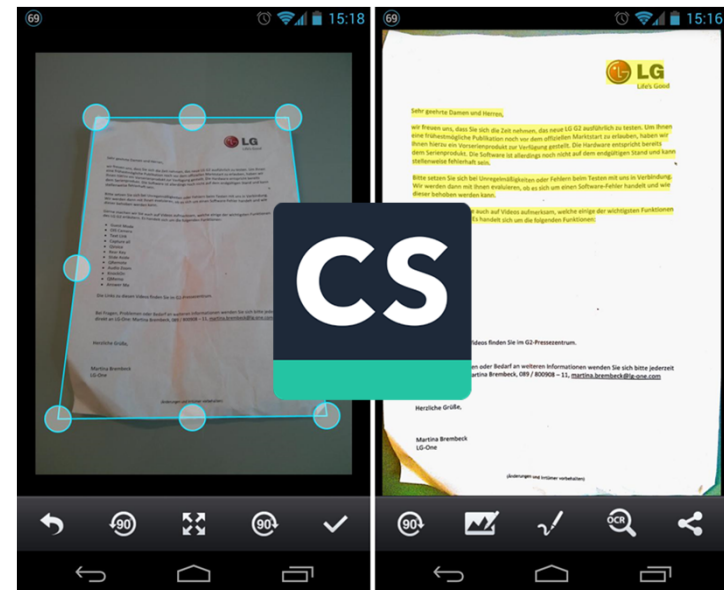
69 15:18

LG

90 90

69 15:16

LG Life's Good

Sehr geehrte Damen und Herren,

wir freuen uns, dass Sie sich die Zeit nehmen, das neue LG G2 ausführlich zu testen. Um Ihnen eine frühestmögliche Publikation noch vor dem offiziellen Marktstart zu erlauben, haben wir Ihnen hierzu ein Vorserienprodukt zur Verfügung gestellt. Die Hardware entspricht bereits dem Serienprodukt. Die Software ist allerdings noch nicht auf dem endgültigen Stand und kann stellenweise fehlerhaft sein.

Bitte setzen Sie sich bei Unregelmäßigkeiten oder Fehlern beim Testen mit uns in Verbindung. Wir werden dann mit Ihnen evaluieren, ob es sich um einen Software-Fehler handelt und wie dieser behoben werden kann.

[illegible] auch auf Videos aufmerksam, welche einige der wichtigsten Funktionen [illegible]s handelt sich um die folgenden Funktionen:

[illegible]ideos finden Sie im G2-Pressezentrum.

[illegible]en oder Bedarf an weiteren Informationen wenden Sie sich bitte jederzeit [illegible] Martina Brembeck, 089 / 800908 – 11, martina.brembeck@lg-one.com

Herzliche Grüße,

Martina Brembeck
LG-One

(Änderungen und Irrtümer vorbehalten)

CS

90 OCR